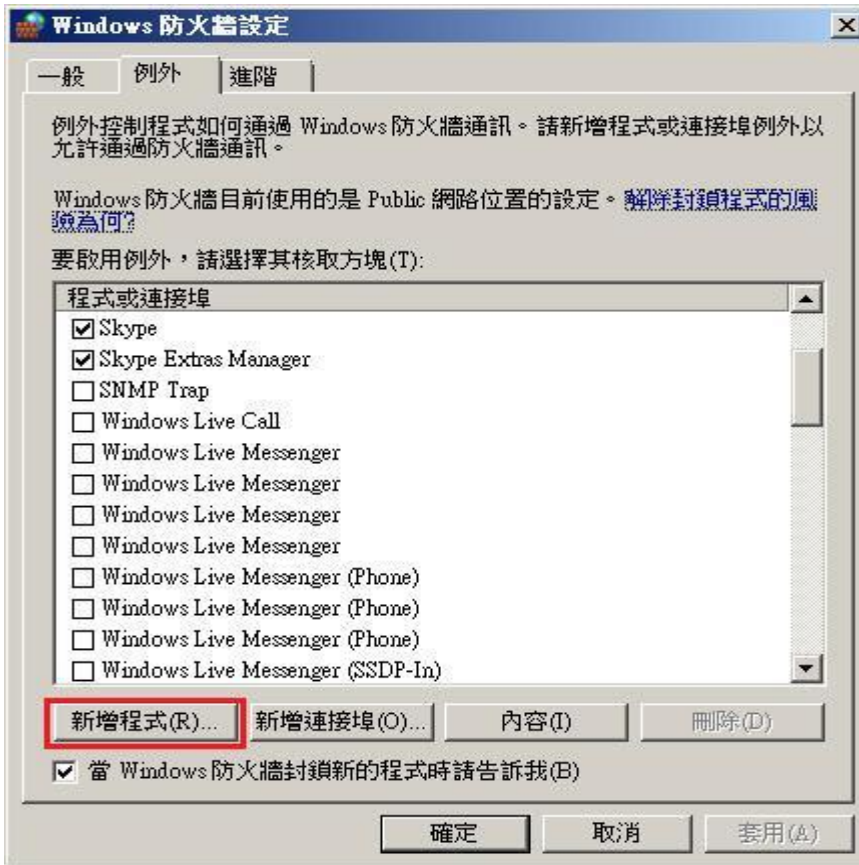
Windows 防火牆設定

一般 例外 進階

例外控制程式如何通過 Windows 防火牆通訊。請新增程式或連接埠例外以允許通過防火牆通訊。

Windows 防火牆目前使用的是 Public 網路位置的設定。解除封鎖程式的風險為何?

要啟用例外，請選擇其核取方塊(T):

程式或連接埠
☑ Skype
☑ Skype Extras Manager
☐ SNMP Trap
☐ Windows Live Call
☐ Windows Live Messenger
☐ Windows Live Messenger
☐ Windows Live Messenger
☐ Windows Live Messenger
☐ Windows Live Messenger (Phone)
☐ Windows Live Messenger (Phone)
☐ Windows Live Messenger (Phone)
☐ Windows Live Messenger (SSDP-In)

新增程式(R)... 新增連接埠(O)... 內容(I) 刪除(D)

☑ 當 Windows 防火牆封鎖新的程式時請告訴我(B)

確定 取消 套用(A)